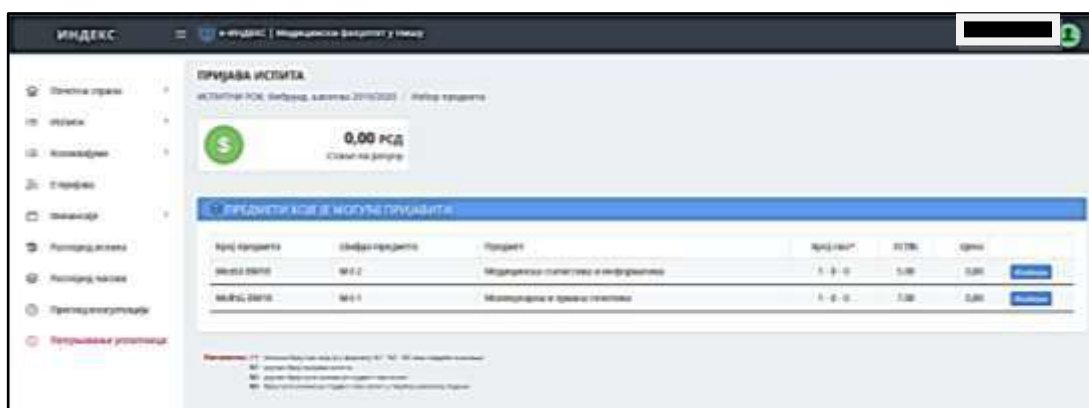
ИНДЕКС

е-ИНДЕКС | Медицински факултет у Нишу

Почетна страна
Испити
Консултације
Е-пријаве
Финансије
Распоред испита
Распоред часова
Преглед консултација
Попуњавање упитника

ПРИЈАВА ИСПИТА

ИСПИТНИ РОК: Фебруар, школска 2019/2020 / Избор предмета

0,00 РСД
Стање на рачуну

ПРЕДМЕТИ КОЈЕ ЈЕ МОГУЋЕ ПРИЈАВИТИ

| Број предмета | Шифра предмета | Предмет | Број сати* | ЕСПБ | Цена | |
|---|---|---|---|---|---|---|
| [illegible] | М-2.2 | Медицинска статистика и информатика | 1 - 0 - 0 | 5,00 | 0,00 | Изабери |
| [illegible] | М-2.1 | Молекуларна и ћелијска генетика | 1 - 0 - 0 | 7,00 | 0,00 | Изабери |

Напомена: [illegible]